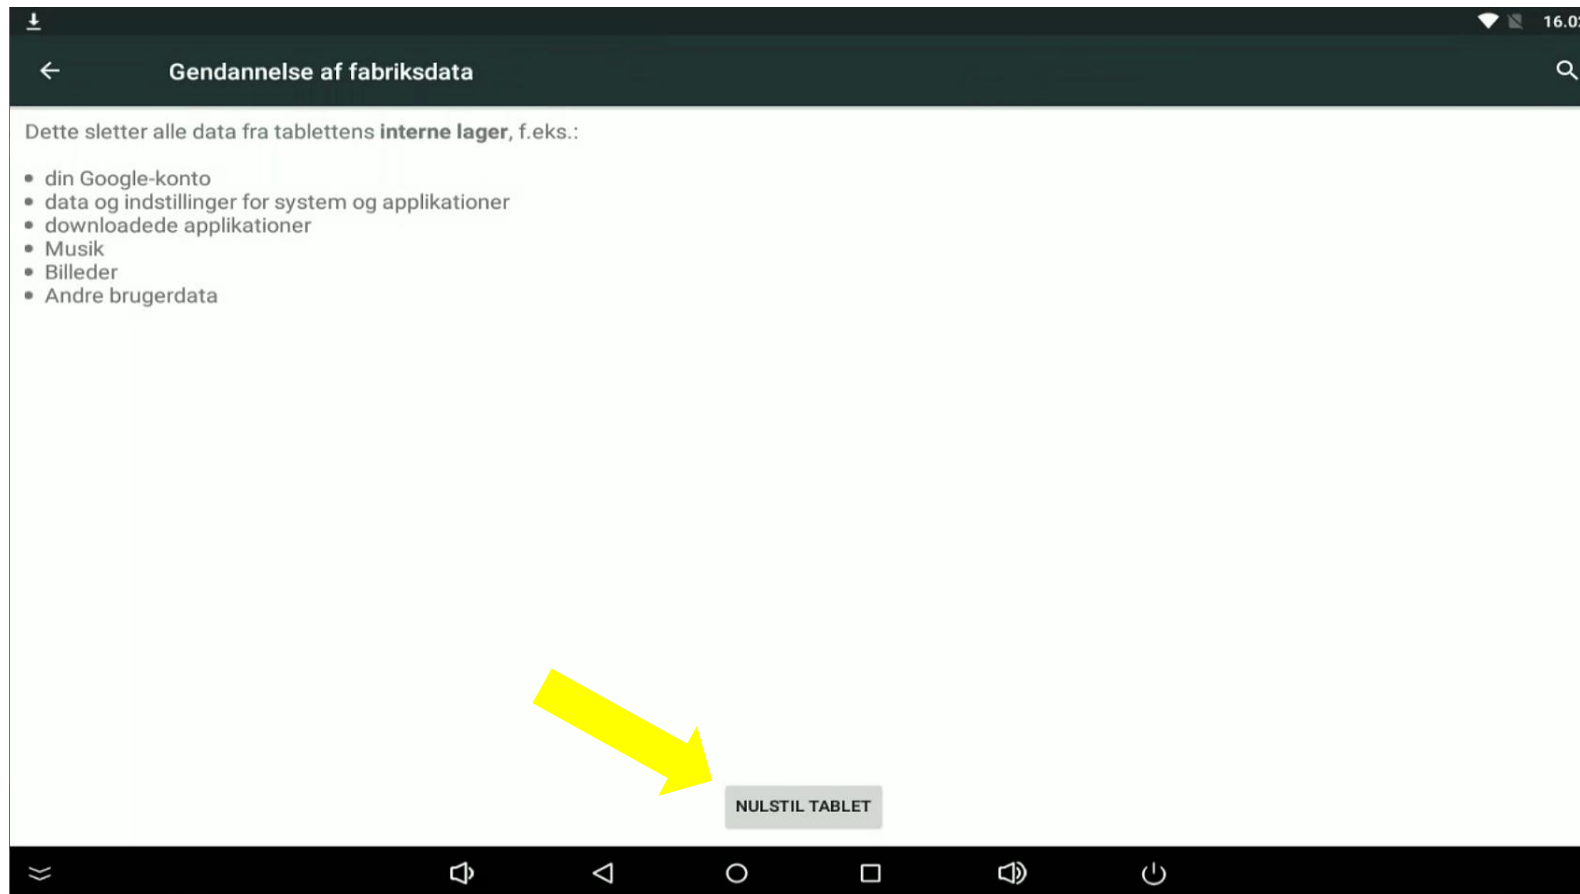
16.0

Gendannelse af fabriksdata

Dette sletter alle data fra tablettens **interne lager**, f.eks.:

- din Google-konto
- data og indstillinger for system og applikationer
- downloadede applikationer
- Musik
- Billeder
- Andre brugerdata

NULSTIL TABLET